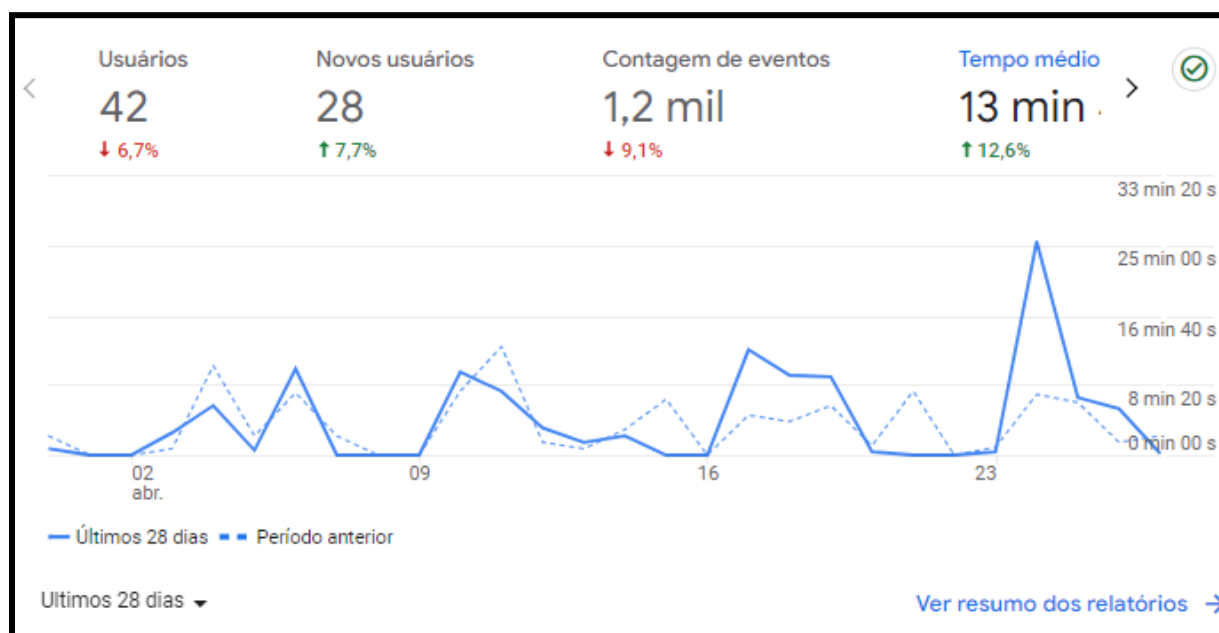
Usuários
42
↓ 6,7%

Novos usuários
28
↑ 7,7%

Contagem de eventos
1,2 mil
↓ 9,1%

Tempo médio
13 min
↑ 12,6%

33 min 20 s
25 min 00 s
16 min 40 s
8 min 20 s
0 min 00 s

02
abr.
09
16
23

Últimos 28 dias
Período anterior

Ultimos 28 dias

Ver resumo dos relatórios